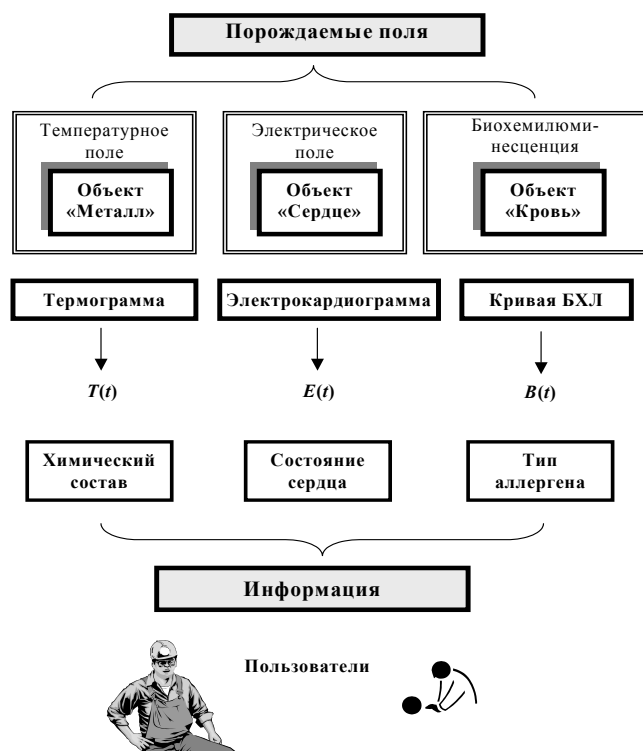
Порождаемые поля

Температурное поле

Объект «Металл»

Электрическое поле

Объект «Сердце»

Биохемилюминесценция

Объект «Кровь»

Термограмма

Электрокардиограмма

Кривая БХЛ

$T(t)$

$E(t)$

$B(t)$

Химический состав

Состояние сердца

Тип аллергена

Информация

Пользователи